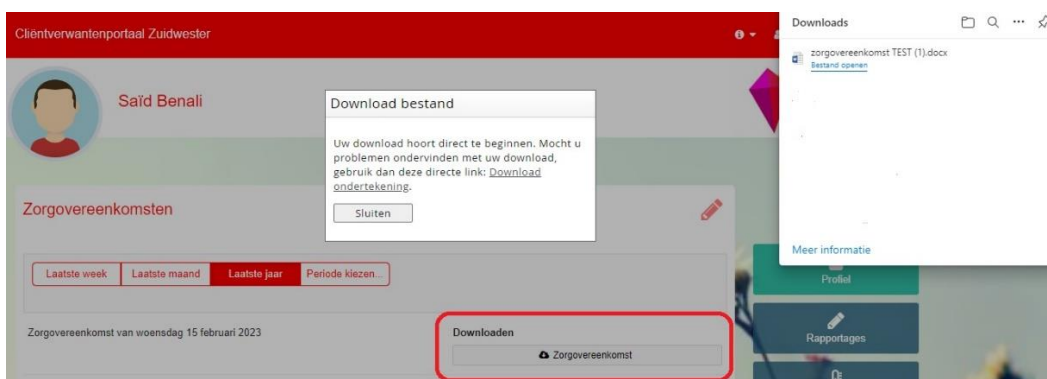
Cliëntverwantenportaal Zuidwester

Saïd Benali

Download bestand

Uw download hoort direct te beginnen. Mocht u problemen ondervinden met uw download, gebruik dan deze directe link: Download ondertekening.

Sluiten

Zorgovereenkomsten

Laatste week | Laatste maand | Laatste jaar | Periode kiezen...

Zorgovereenkomst van woensdag 15 februari 2023

Downloaden

Zorgovereenkomst

Profiel

Rapportages

Downloads

zorgovereenkomst TEST (1).docx

Bestand openen

Meer informatie